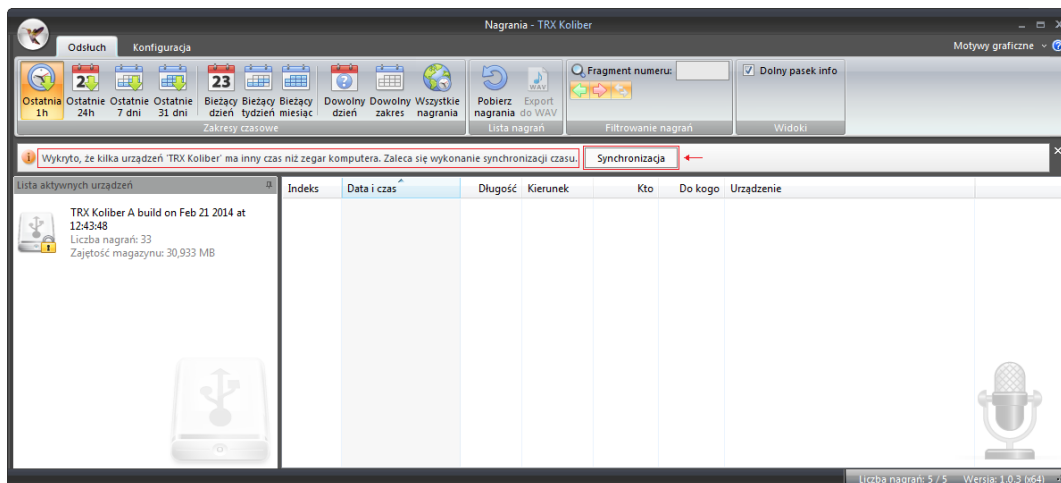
Nagrania - TRX Koliber

Odsłuch
Konfiguracja
Motywy graficzne

Ostatnia 1h
Ostatnie 24h
Ostatnie 7 dni
Ostatnie 31 dni
Bieżący dzień
Bieżący tydzień
Bieżący miesiąc
Dowolny dzień
Dowolny zakres
Wszystkie nagrania
Zakresy czasowe

Pobierz nagrania
Export do WAV
Lista nagrań

Fragment numeru:
Filtrowanie nagrań

Dolny pasek info
Widoki

Wykryto, że kilka urządzeń 'TRX Koliber' ma inny czas niż zegar komputera. Zaleca się wykonanie synchronizacji czasu.
Synchronizacja

Lista aktywnych urządzeń

TRX Koliber A build on Feb 21 2014 at 12:43:48
Liczba nagrań: 33
Zajętość magazynu: 30,933 MB

| Indeks | Data i czas | Długość | Kierunek | Kto | Do kogo | Urządzenie |
|---|---|---|---|---|---|---|

Liczba nagrań: 5 / 5
Wersja: 1.0.3 (x64)